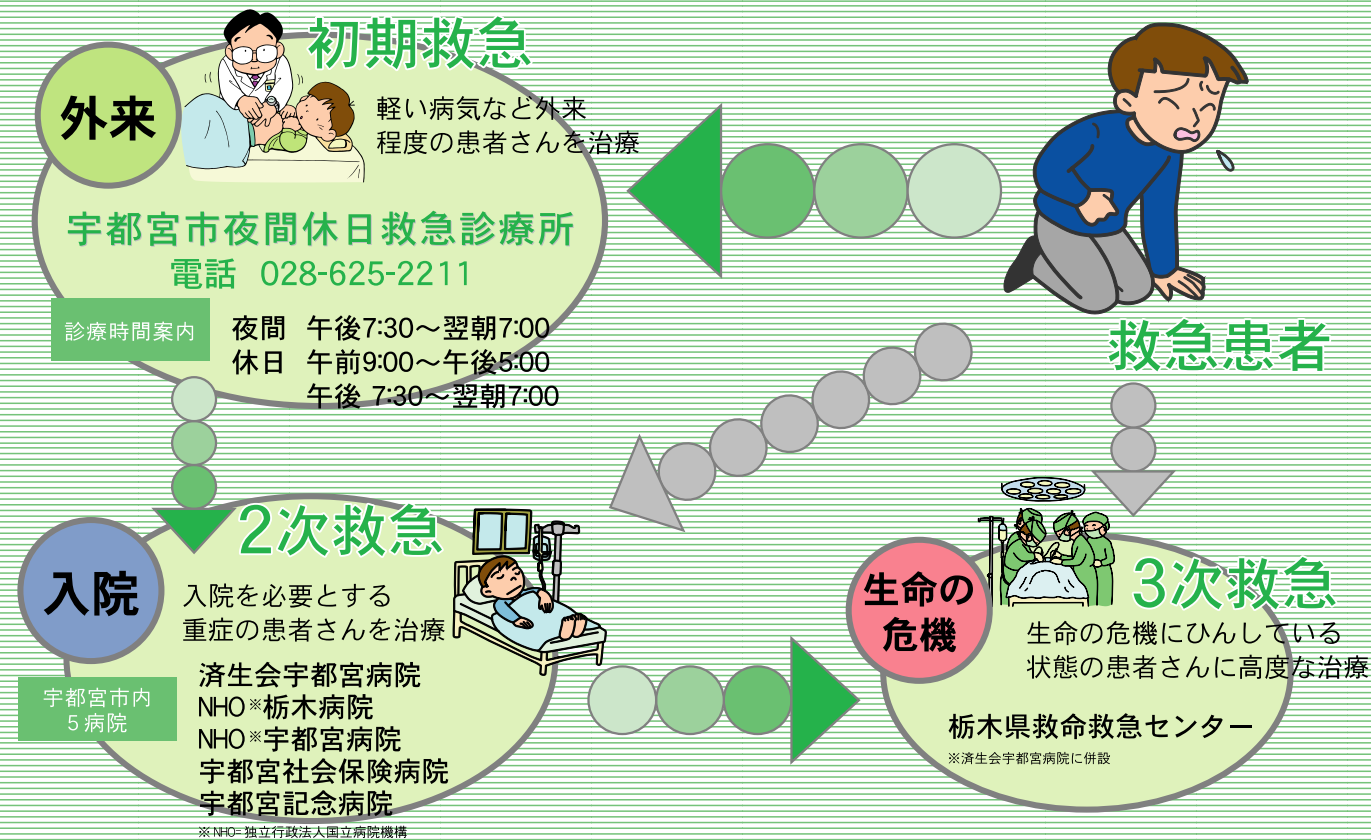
外来

初期救急

軽い病気など外来程度の患者さんを治療

宇都宮市夜間休日救急診療所
電話 028-625-2211

診療時間案内

夜間 午後7:30～翌朝7:00
休日 午前9:00～午後5:00
午後 7:30～翌朝7:00

救急患者

入院

2次救急

入院を必要とする重症の患者さんを治療

宇都宮市内
5病院

済生会宇都宮病院
NHO※栃木病院
NHO※宇都宮病院
宇都宮社会保険病院
宇都宮記念病院
※NHO=独立行政法人国立病院機構

生命の危機

3次救急

生命の危機にひんしている状態の患者さんに高度な治療

栃木県救命救急センター
※済生会宇都宮病院に併設